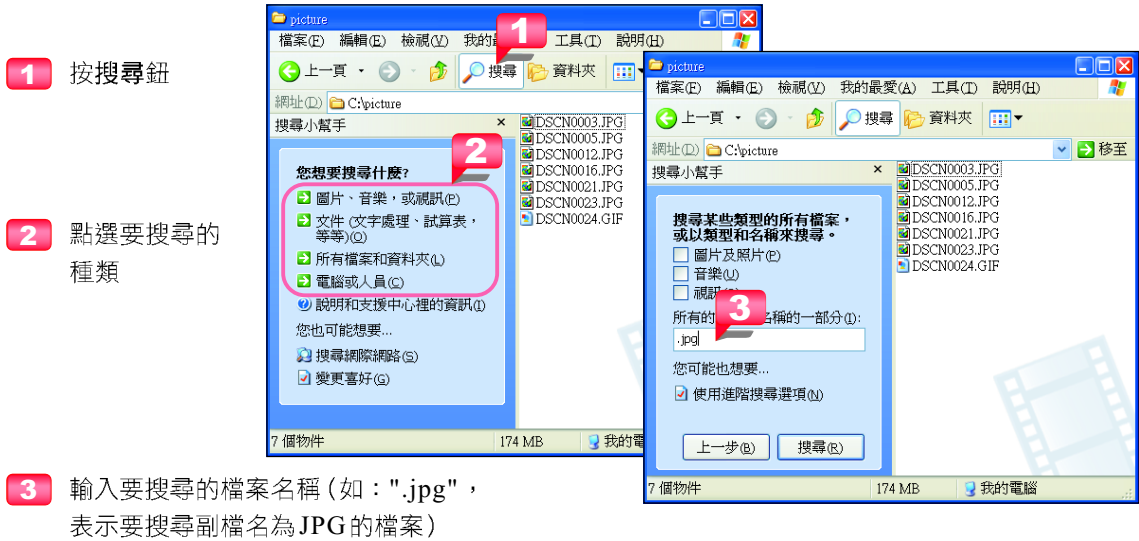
1 按搜尋鈕

2 點選要搜尋的種類

3 輸入要搜尋的檔案名稱(如:".jpg",表示要搜尋副檔名為JPG的檔案)

picture
檔案(F) 編輯(E) 檢視(V) 我的最 工具(T) 說明(H)
上一頁 搜尋 資料夾
網址(D) C:\picture
搜尋小幫手
您想要搜尋什麼?
圖片、音樂,或視訊(P)
文件 (文字處理、試算表,等等)(O)
所有檔案和資料夾(L)
電腦或人員(C)
說明和支援中心裡的資訊(I)
您也可能想要...
搜尋網際網路(S)
變更喜好(G)
DSCN0003.JPG
DSCN0005.JPG
DSCN0012.JPG
DSCN0016.JPG
DSCN0021.JPG
DSCN0023.JPG
DSCN0024.GIF
7 個物件 174 MB 我的電

picture
檔案(F) 編輯(E) 檢視(V) 我的最愛(A) 工具(T) 說明(H)
上一頁 搜尋 資料夾
網址(D) C:\picture 移至
搜尋小幫手
搜尋某些類型的所有檔案,或以類型和名稱來搜尋。
圖片及照片(P)
音樂(U)
視訊
所有的 名稱的一部分(I):
.jpg
您可能也想要...
使用進階搜尋選項(N)
上一步(B) 搜尋(R)
DSCN0003.JPG
DSCN0005.JPG
DSCN0012.JPG
DSCN0016.JPG
DSCN0021.JPG
DSCN0023.JPG
DSCN0024.GIF
7 個物件 174 MB 我的電腦